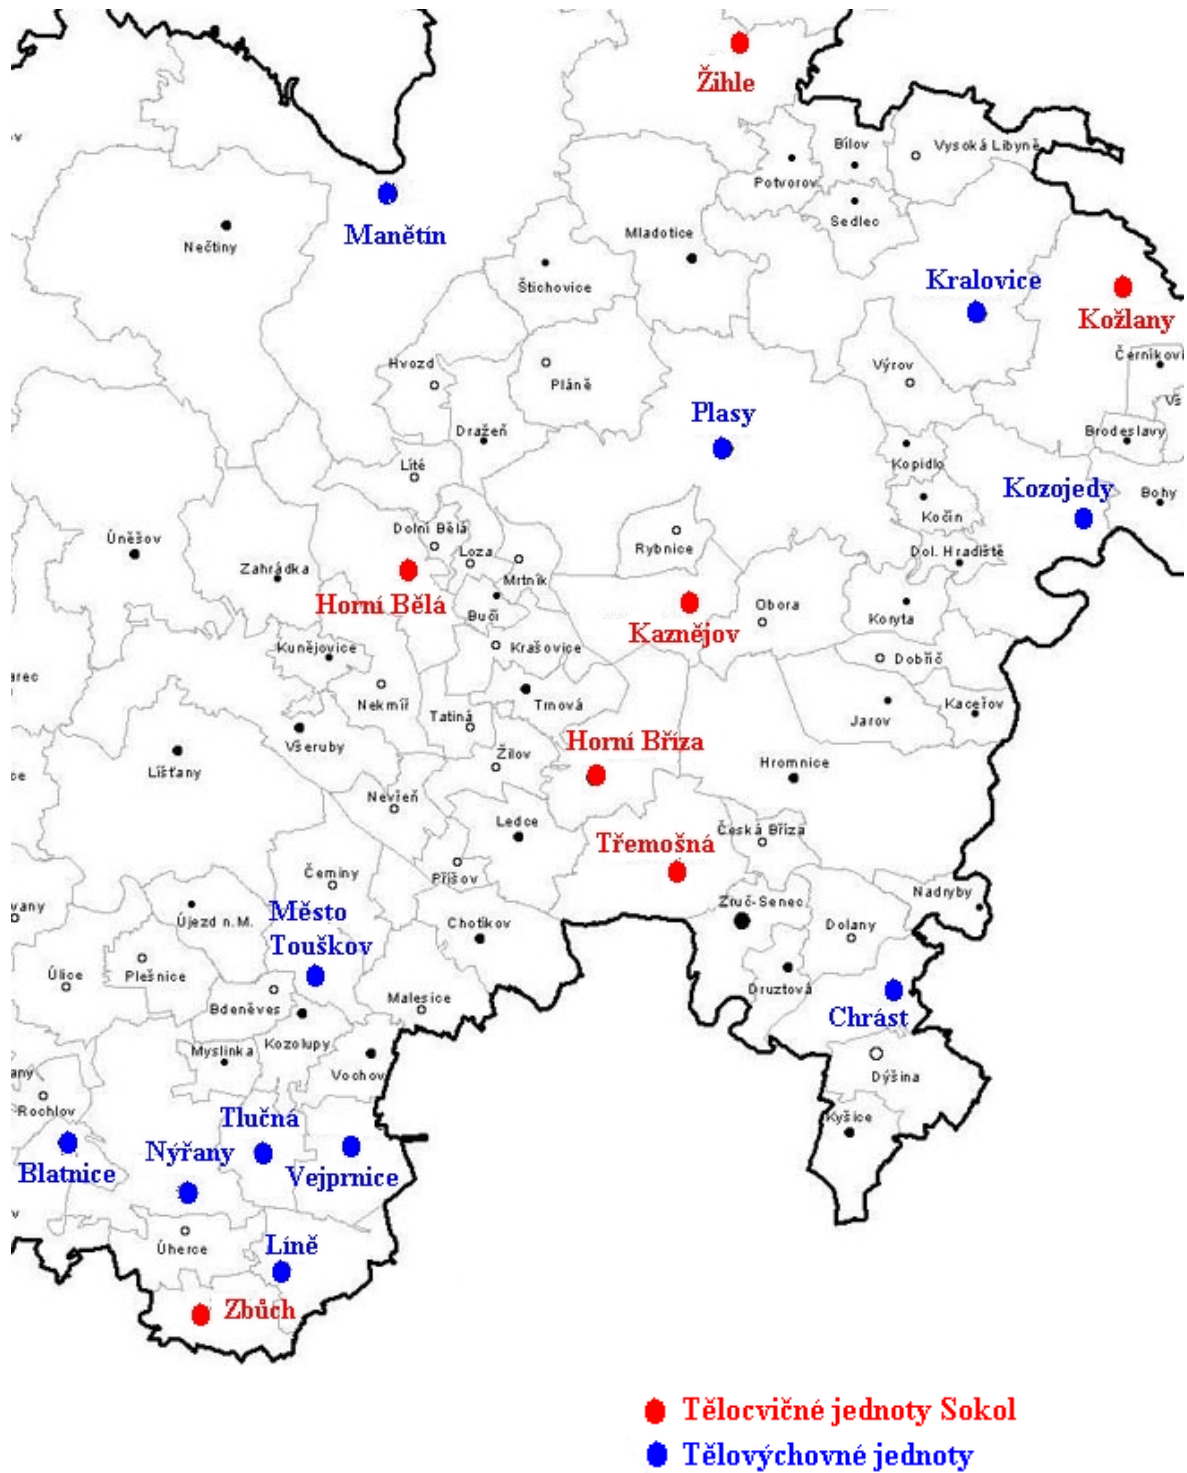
Žihle
Bílov
Vysoká Libyně
Potvorov
Sedlec
Manětín
Nečtiny
Mladotice
Štichovice
Kralovice
Kožlany
Černikovi
Výrov
Hvozd
Pláně
Plasy
Vš
Dražeň
Brodeslavy
Kopidlo
Líté
Kozojedy
Bohy
Kočín
Dolní Bělá
Úněšov
Rybnice
Loza
Dol. Hradiště
Zahrádka
Mrtník
Horní Bělá
Obora
Buči
Kaznějov
Koryta
Kunějovice
Krašovice
Dobříč
Nekmíř
Trnová
Kaceřov
Tatiná
Všeruby
Jarov
Líšťany
Žilov
Horní Bříza
Hromnice
Nevřeň
Ledce
Česká Bříza
Třemošná
Čeminy
Příšov
Nadryby
Město Touškov
Újezd n.M.
Chotíkov
Zruč-Senec
Dolany
Úlice
Plešnice
Bdeněves
Malesice
Druztová
Chrást
Myslinka
Kozolupy
Vochov
Dýšina
Rochlov
Kyšice
Tlučná
Blatnice
Nýřany
Vejprnice
Úherce
Líně
Zbůch

Tělocvičné jednoty Sokol
Tělovýchovné jednoty